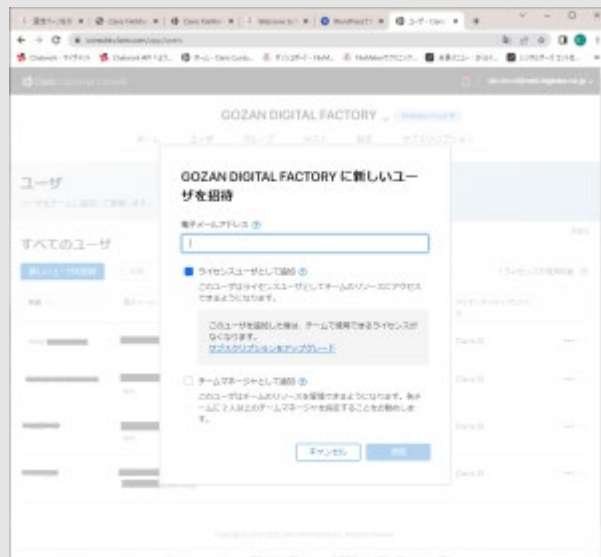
GOZAN DIGITAL FACTORY

ユーザ

すべてのユーザ

GOZAN DIGITAL FACTORY に新しいユーザを招待

電子メールアドレス

ライセンスユーザとして追加

このユーザはライセンスユーザとしてチームのリソースにアクセスできるようになります。

このユーザを追加した後は、チームで使用できるライセンスがなくなります。
サブスクリプションをアップグレード

チームマネージャとして追加

このユーザはチームのリソースを管理できるようになります。各チームに 2 人以上のチームマネージャを設定することをお勧めします。

キャンセル
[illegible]